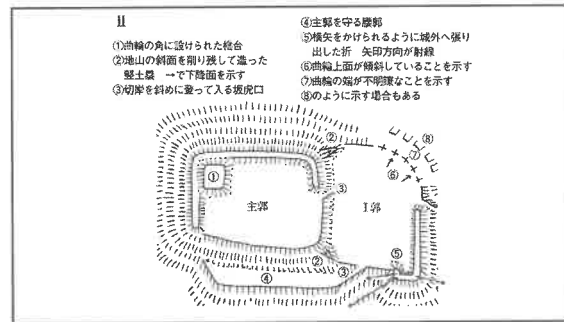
11

(1)曲輪の角に設けられた櫓台
(2)地山の斜面を削り残して造った竪土塁　→で下降面を示す
(3)切岸を斜めに登って入る坂虎口

(4)主郭を守る腰郭
(5)横矢をかけられるように城外へ張り出した折　矢印方向が射線
(6)曲輪上面が傾斜していることを示す
(7)曲輪の端が不明瞭なことを示す
(8)のように示す場合もある

①
②
③
主郭
Ⅰ郭
⑧
⑦
⑥
②
③
⑤
④